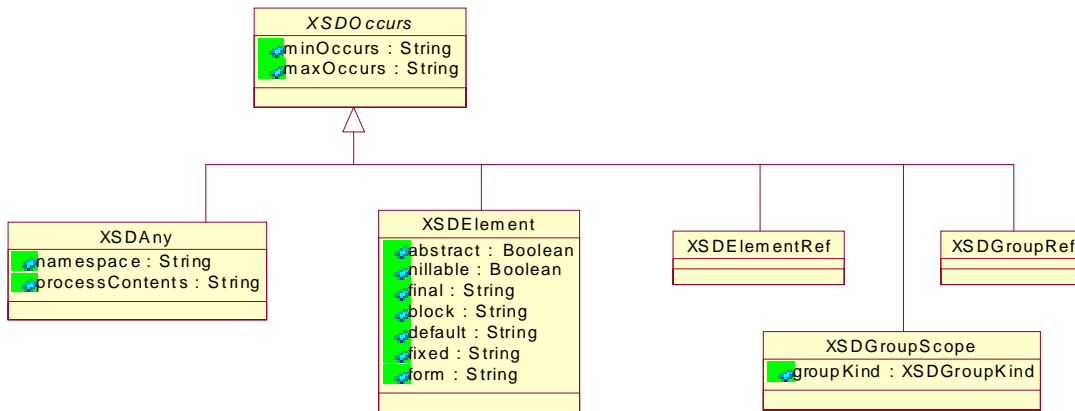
XSDOccurs
minOccurs : String
maxOccurs : String

XSDAny
namespace : String
processContents : String

XSDElement
abstract : Boolean
nillable : Boolean
final : String
block : String
default : String
fixed : String
form : String

XSDElementRef

XSDGroupRef

XSDGroupScope
groupKind : XSDGroupKind